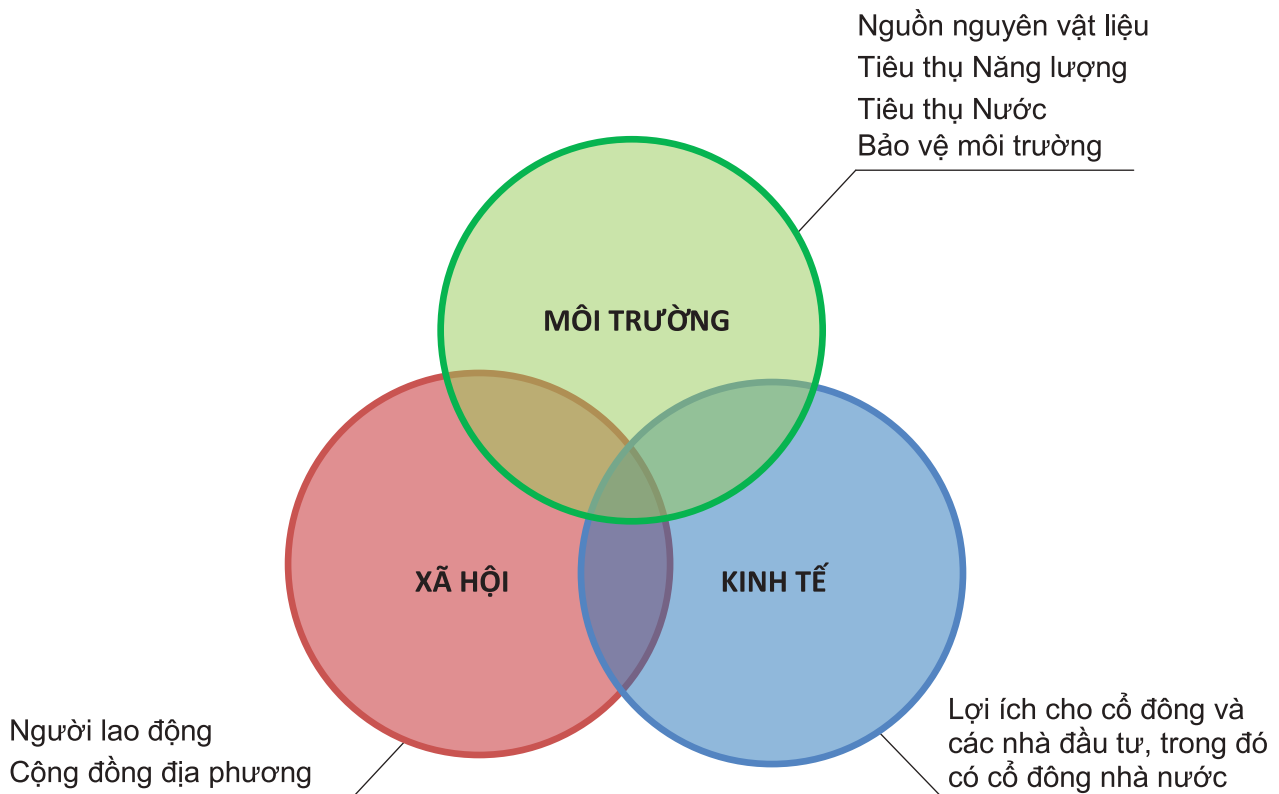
Nguồn nguyên vật liệu
Tiêu thụ Năng lượng
Tiêu thụ Nước
Bảo vệ môi trường

MÔI TRƯỜNG

XÃ HỘI

KINH TẾ

Người lao động
Cộng đồng địa phương

Lợi ích cho cổ đông và các nhà đầu tư, trong đó có cổ đông nhà nước